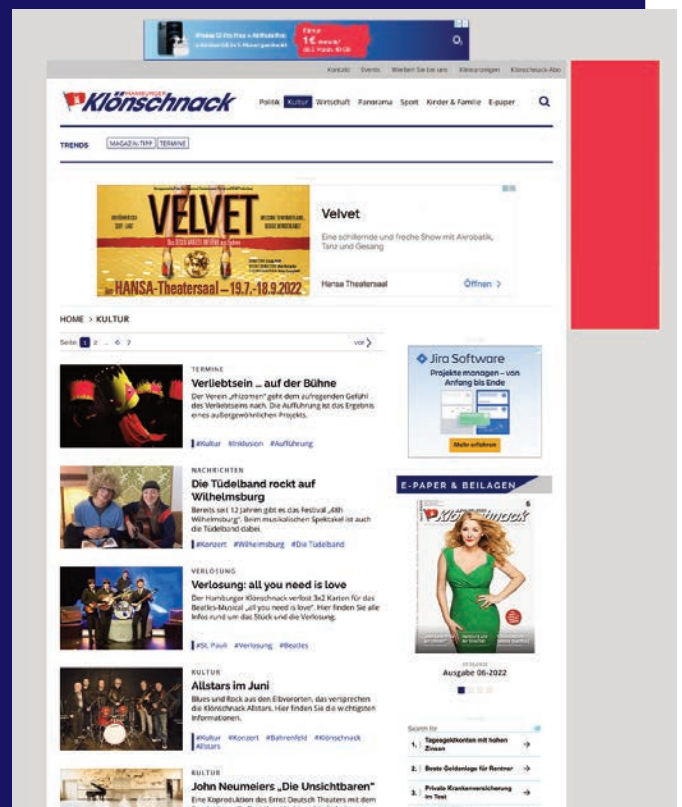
Kontakt Events Werben Sie bei uns Kleinanzeigen Klönschnack-Abo

HAMBURGER Klönschnack

Politik Kultur Wirtschaft Panorama Sport Kinder & Familie E-paper

TRENDS MAGAZIN-TIPP TERMINE

VELVET

HANSA-Theatersaal – 19.7.–18.9.2022

Velvet

Eine schillernde und freche Show mit Akrobatik, Tanz und Gesang

Hansa Theatersaal

Öffnen >

HOME > KULTUR

Seite: 1 2 ... 6 7 vor >

TERMINE

Verliebtsein ... auf der Bühne

Der Verein „rhizomen" geht dem aufregenden Gefühl des Verliebtseins nach. Die Aufführung ist das Ergebnis eines außergewöhnlichen Projekts.

#Kultur #Inklusion #Aufführung

NACHRICHTEN

Die Tüdelband rockt auf Wilhelmsburg

Bereits seit 12 Jahren gibt es das Festival „48h Wilhelmsburg". Beim musikalischen Spektakel ist auch die Tüdelband dabei.

#Konzert #Wilhelmsburg #Die Tüdelband

VERLOSUNG

Verlosung: all you need is love

Der Hamburger Klönschnack verlost 3x2 Karten für das Beatles-Musical „all you need is love". Hier finden Sie alle Infos rund um das Stück und die Verlosung.

#St. Pauli #Verlosung #Beatles

KULTUR

Allstars im Juni

Blues und Rock aus den Elbvororten, das versprechen die Klönschnack Allstars. Hier finden Sie die wichtigsten Informationen.

#Kultur #Konzert #Bahrenfeld #Klönschnack Allstars

KULTUR

John Neumeiers „Die Unsichtbaren"

Eine Koproduktion des Ernst Deutsch Theaters mit dem

Jira Software

Projekte managen – von Anfang bis Ende

Mehr erfahren

E-PAPER & BEILAGEN

Klönschnack

Ausgabe 06-2022

1. Tagesgeldkonten mit hohen Zinsen

2. Beste Geldanlage für Rentner

3. Private Krankenversicherung im Test